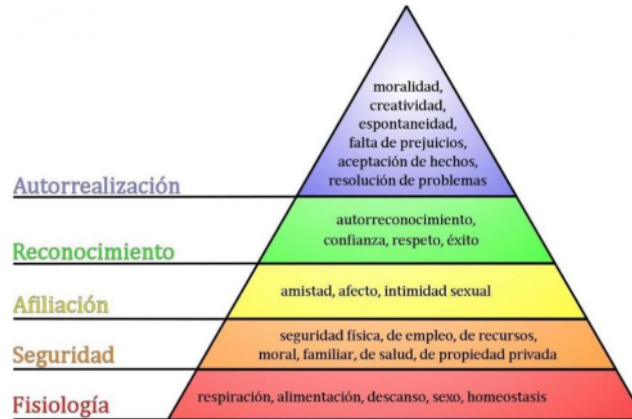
Autorrealización

moralidad, creatividad, espontaneidad, falta de prejuicios, aceptación de hechos, resolución de problemas

Reconocimiento

autorreconocimiento, confianza, respeto, éxito

Afiliación

amistad, afecto, intimidad sexual

Seguridad

seguridad física, de empleo, de recursos, moral, familiar, de salud, de propiedad privada

Fisiología

respiración, alimentación, descanso, sexo, homeostasis